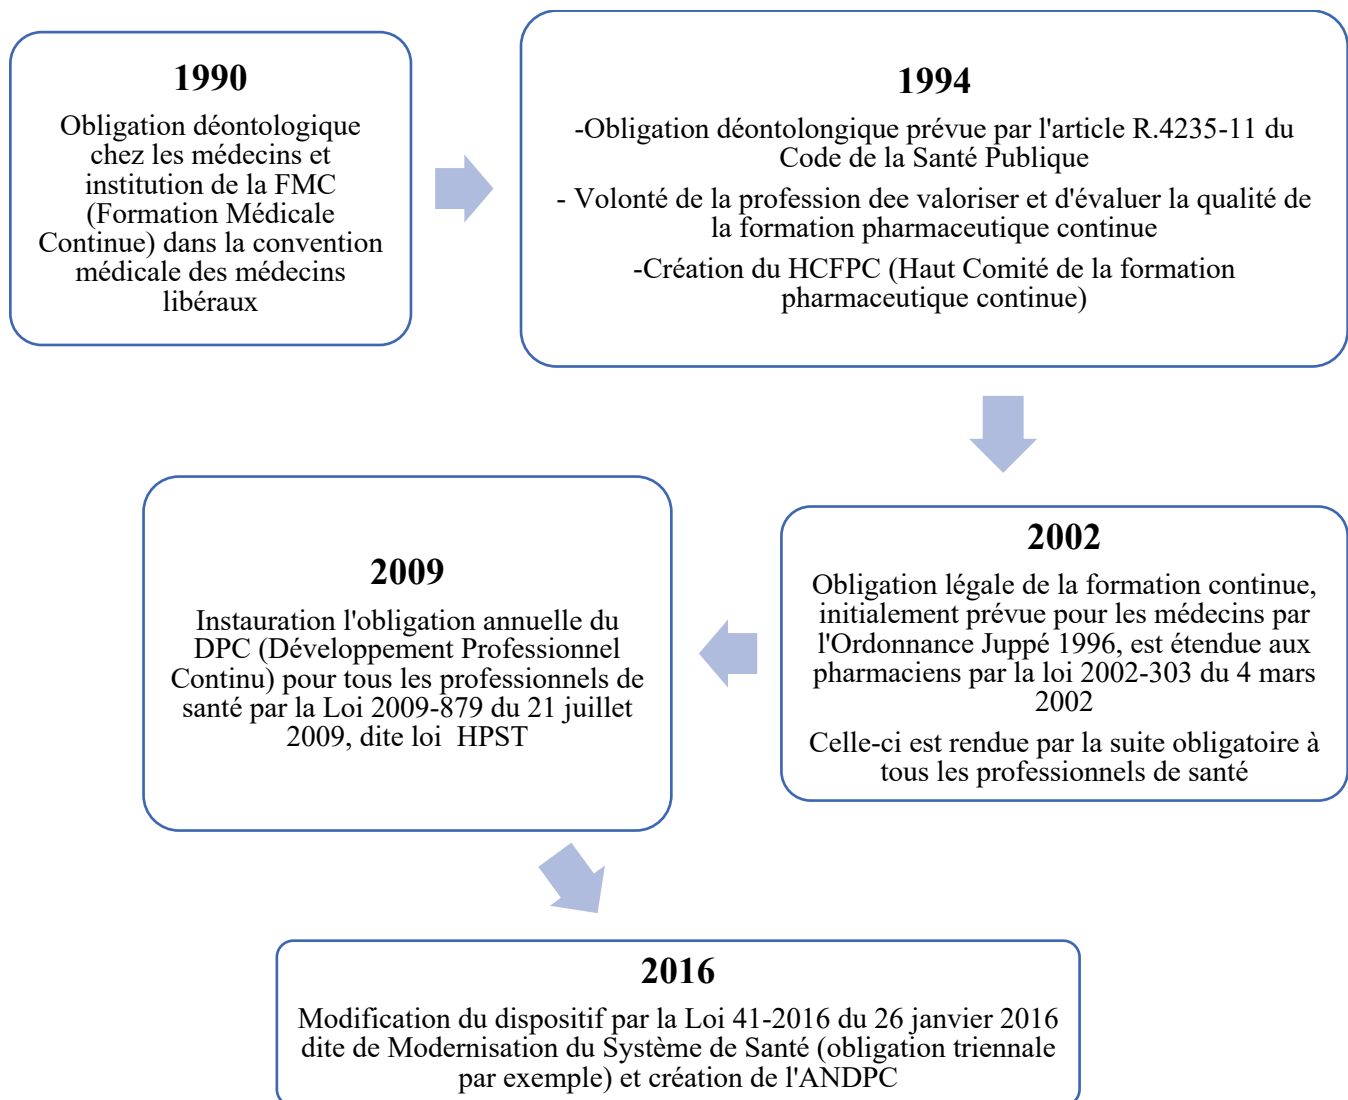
1990

Obligation déontologique chez les médecins et institution de la FMC (Formation Médicale Continue) dans la convention médicale des médecins libéraux

1994

-Obligation déontolongique prévue par l'article R.4235-11 du Code de la Santé Publique

- Volonté de la profession dee valoriser et d'évaluer la qualité de la formation pharmaceutique continue

-Création du HCFPC (Haut Comité de la formation pharmaceutique continue)

2002

Obligation légale de la formation continue, initialement prévue pour les médecins par l'Ordonnance Juppé 1996, est étendue aux pharmaciens par la loi 2002-303 du 4 mars 2002

Celle-ci est rendue par la suite obligatoire à tous les professionnels de santé

2009

Instauration l'obligation annuelle du DPC (Développement Professionnel Continu) pour tous les professionnels de santé par la Loi 2009-879 du 21 juillet 2009, dite loi HPST

2016

Modification du dispositif par la Loi 41-2016 du 26 janvier 2016 dite de Modernisation du Système de Santé (obligation triennale par exemple) et création de l'ANDPC